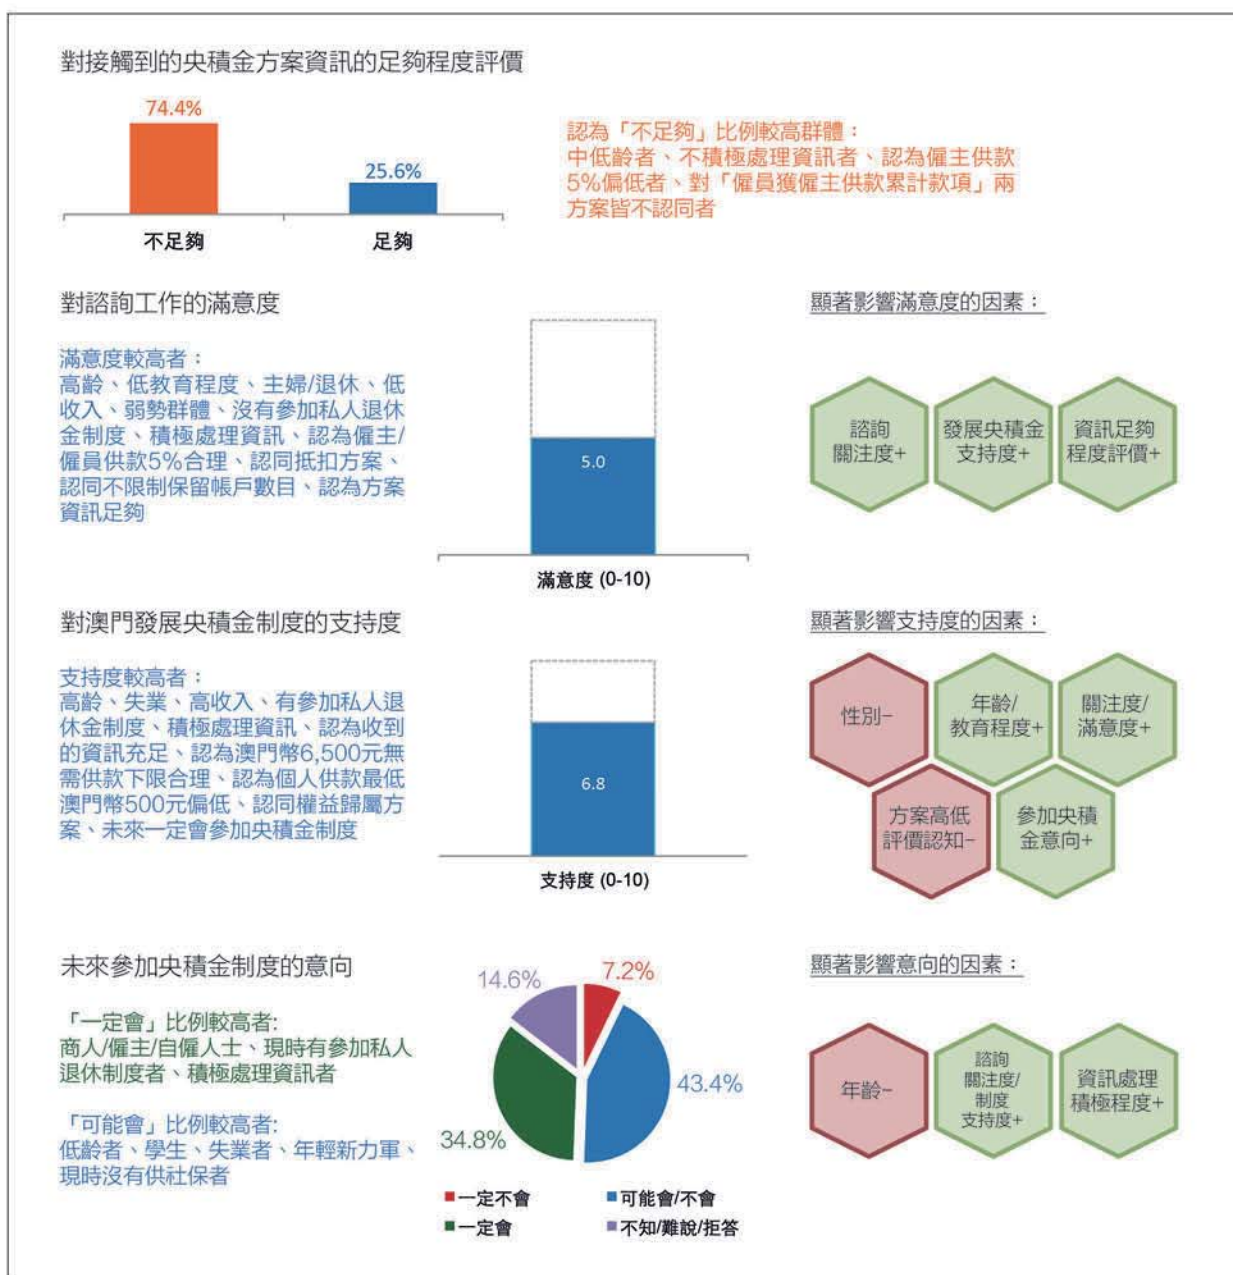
對接觸到的央積金方案資訊的足夠程度評價

74.4%
25.6%
不足夠
足夠

認為「不足夠」比例較高群體：
中低齡者、不積極處理資訊者、認為僱主供款5%偏低者、對「僱員獲僱主供款累計款項」兩方案皆不認同者

對諮詢工作的滿意度

滿意度較高者：
高齡、低教育程度、主婦/退休、低收入、弱勢群體、沒有參加私人退休金制度、積極處理資訊、認為僱主/僱員供款5%合理、認同抵扣方案、認同不限制保留帳戶數目、認為方案資訊足夠

5.0
滿意度 (0-10)

顯著影響滿意度的因素：
諮詢關注度+
發展央積金支持度+
資訊足夠程度評價+

對澳門發展央積金制度的支持度

支持度較高者：
高齡、失業、高收入、有參加私人退休金制度、積極處理資訊、認為收到的資訊充足、認為澳門幣6,500元無需供款下限合理、認為個人供款最低澳門幣500元偏低、認同權益歸屬方案、未來一定會參加央積金制度

6.8
支持度 (0-10)

顯著影響支持度的因素：
性別−
年齡/教育程度+
關注度/滿意度+
方案高低評價認知−
參加央積金意向+

未來參加央積金制度的意向

「一定會」比例較高者:
商人/僱主/自僱人士、現時有參加私人退休制度者、積極處理資訊者

「可能會」比例較高者:
低齡者、學生、失業者、年輕新力軍、現時沒有供社保者

14.6%
7.2%
43.4%
34.8%

一定不會
可能會/不會
一定會
不知/難說/拒答

顯著影響意向的因素：
年齡−
諮詢關注度/制度支持度+
資訊處理積極程度+